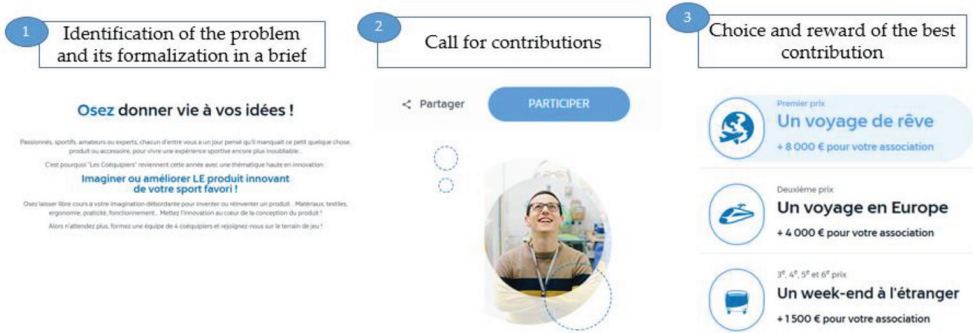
1 Identification of the problem and its formalization in a brief

2 Call for contributions

3 Choice and reward of the best contribution

Osez donner vie à vos idées !

Passionnés, sportifs, amateurs ou experts, chacun d'entre vous a un jour pensé qu'il manquait ce petit quelque chose, produit ou accessoire, pour vivre une expérience sportive encore plus inoubliable.

C'est pourquoi "Les Coéquipiers" reviennent cette année avec une thématique haute en innovation :

Imaginer ou améliorer LE produit innovant de votre sport favori !

Osez laisser libre cours à votre imagination débordante pour inventer ou réinventer un produit... Matériaux, textiles, ergonomie, praticité, fonctionnement... Mettez l'innovation au coeur de la conception du produit !

Alors n'attendez plus, formez une équipe de 4 coéquipiers et rejoignez-nous sur le terrain de jeu !

Partager

PARTICIPER

Premier prix
Un voyage de rêve
+ 8 000 € pour votre association

Deuxième prix
Un voyage en Europe
+ 4 000 € pour votre association

3e, 4e, 5e et 6e prix
Un week-end à l'étranger
+ 1 500 € pour votre association